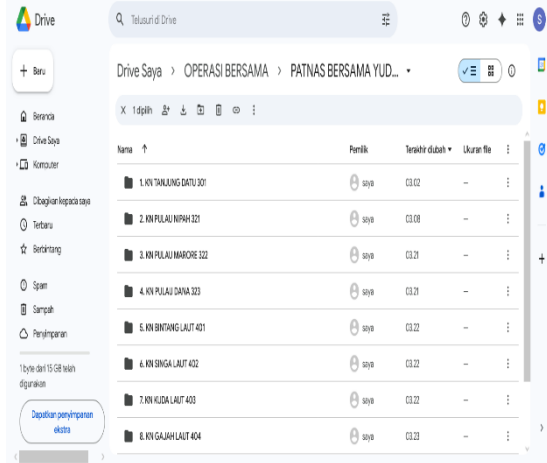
Drive

Telusuri di Drive

+ Baru

Beranda
Drive Saya
Komputer

Dibagikan kepada saya
Terbaru
Berbintang

Spam
Sampah
Penyimpanan

1 byte dari 15 GB telah digunakan

Dapatkan penyimpanan ekstra

Drive Saya › OPERASI BERSAMA › PATNAS BERSAMA YUD... ▾

X 1 dipilih

| Nama ↑ | Pemilik | Terakhir diubah ▾ | Ukuran file |
|---|---|---|---|
| 1. KN TANJUNG DATU 301 | saya | 03.02 | – |
| 2. KN PULAU NIPAH 321 | saya | 03.08 | – |
| 3. KN PULAU MARORE 322 | saya | 03.21 | – |
| 4. KN PULAU DANA 323 | saya | 03.21 | – |
| 5. KN BINTANG LAUT 401 | saya | 03.22 | – |
| 6. KN SINGA LAUT 402 | saya | 03.22 | – |
| 7. KN KUDA LAUT 403 | saya | 03.22 | – |
| 8. KN GAJAH LAUT 404 | saya | 03.23 | – |